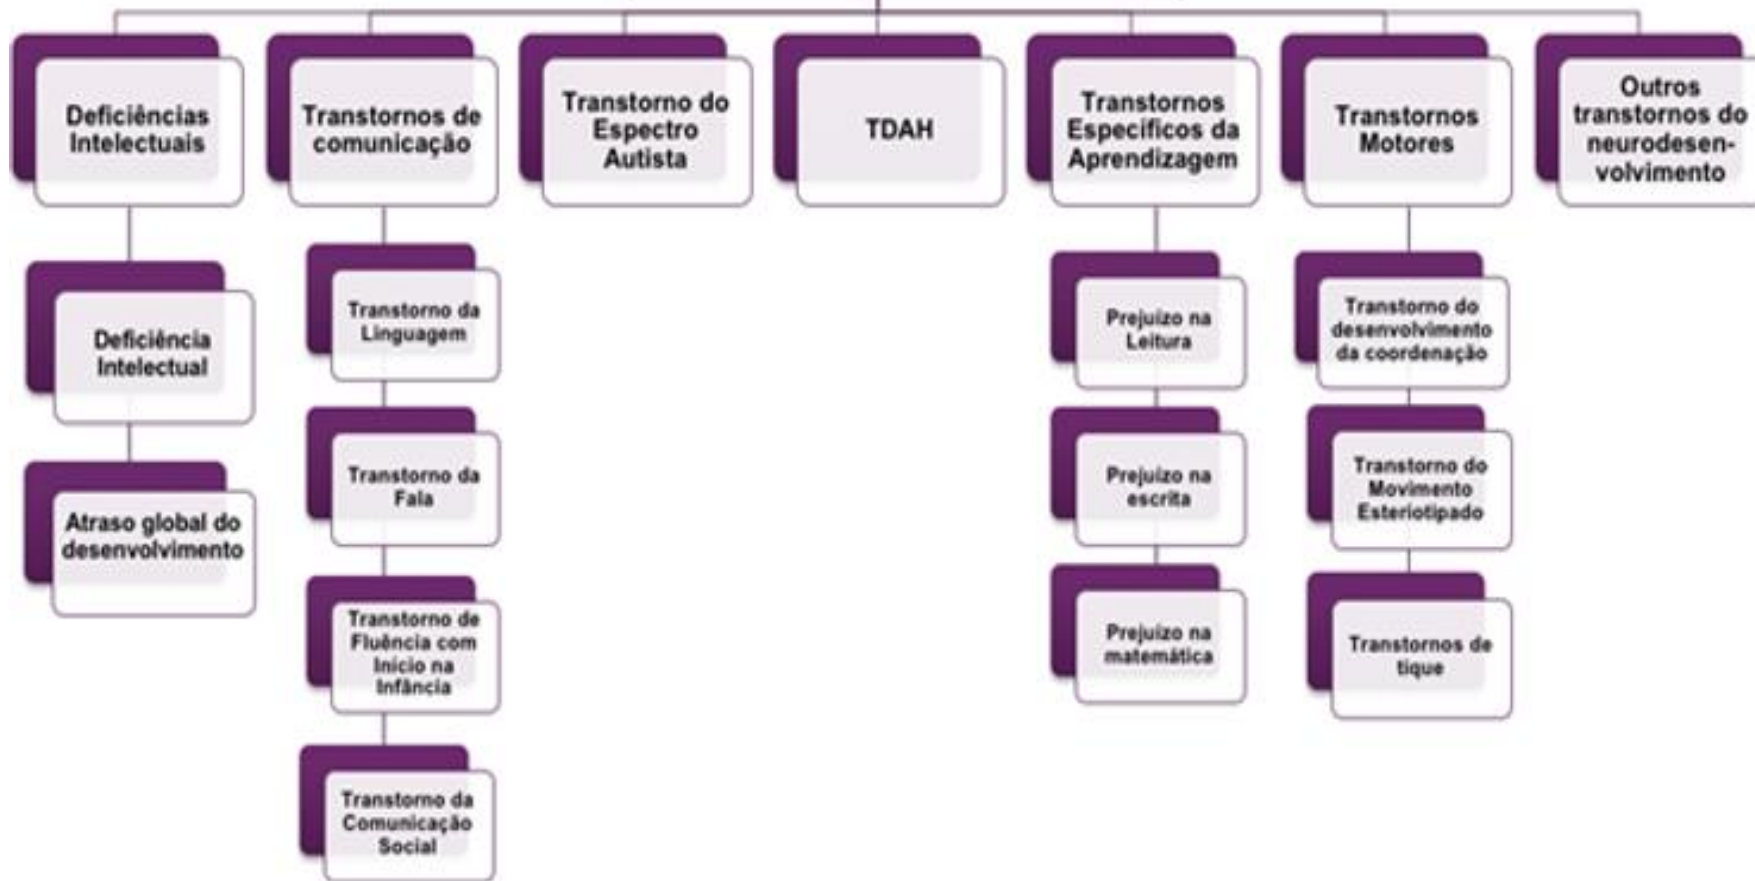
Deficiências Intelectuais

Deficiência Intelectual

Atraso global do desenvolvimento

Transtornos de comunicação

Transtorno da Linguagem

Transtorno da Fala

Transtorno de Fluência com Início na Infância

Transtorno da Comunicação Social

Transtorno do Espectro Autista

TDAH

Transtornos Específicos da Aprendizagem

Prejuízo na Leitura

Prejuízo na escrita

Prejuízo na matemática

Transtornos Motores

Transtorno do desenvolvimento da coordenação

Transtorno do Movimento Esteriotipado

Transtornos de tique

Outros transtornos do neurodesen-volvimento